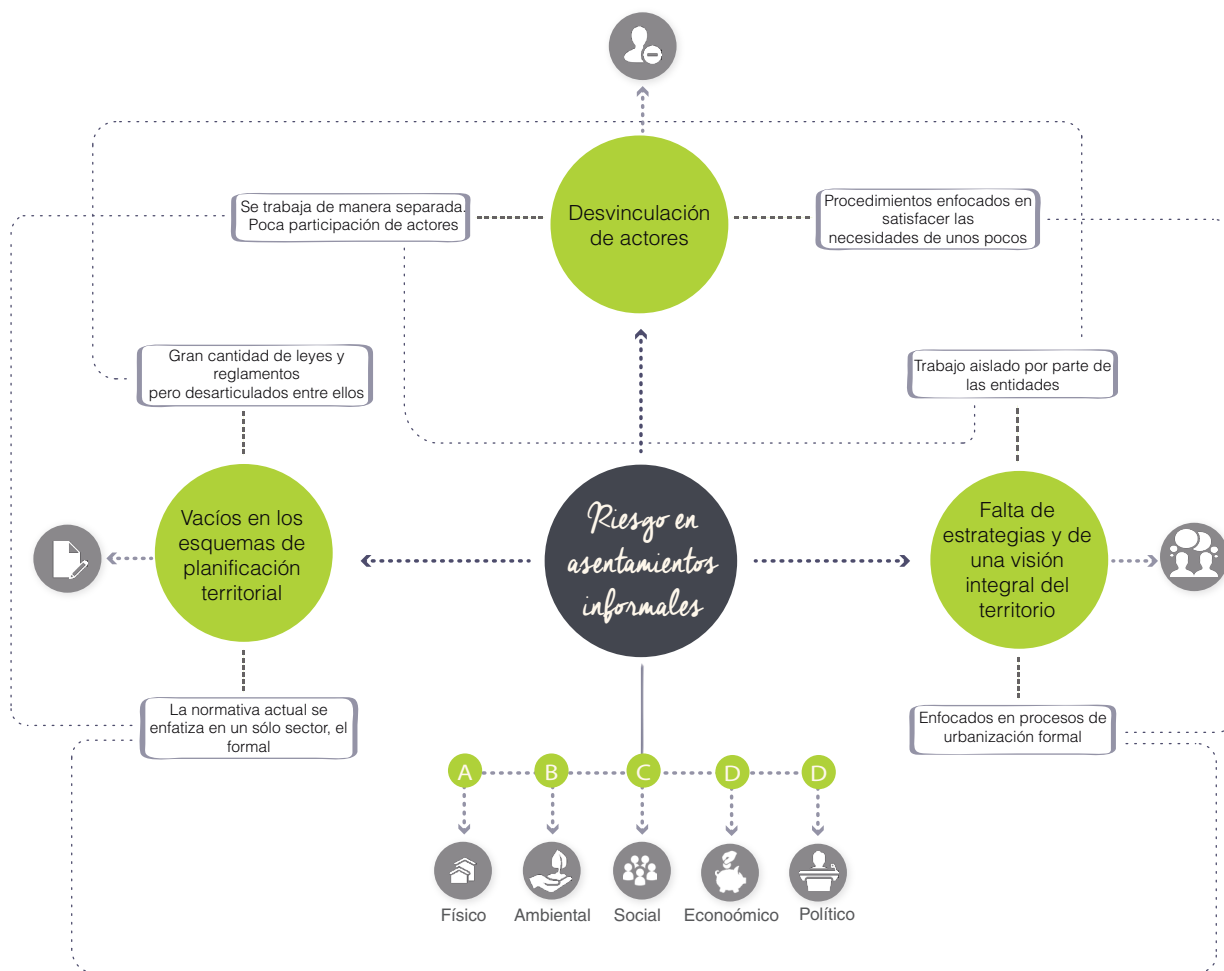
Desvinculación de actores

Se trabaja de manera separada. Poca participación de actores

Procedimientos enfocados en satisfacer las necesidades de unos pocos

Gran cantidad de leyes y reglamentos pero desarticulados entre ellos

Trabajo aislado por parte de las entidades

Vacíos en los esquemas de planificación territorial

Riesgo en asentamientos informales

Falta de estrategias y de una visión integral del territorio

La normativa actual se enfatiza en un sólo sector, el formal

Enfocados en procesos de urbanización formal

A B C D D

Físico Ambiental Social Econoómico Político